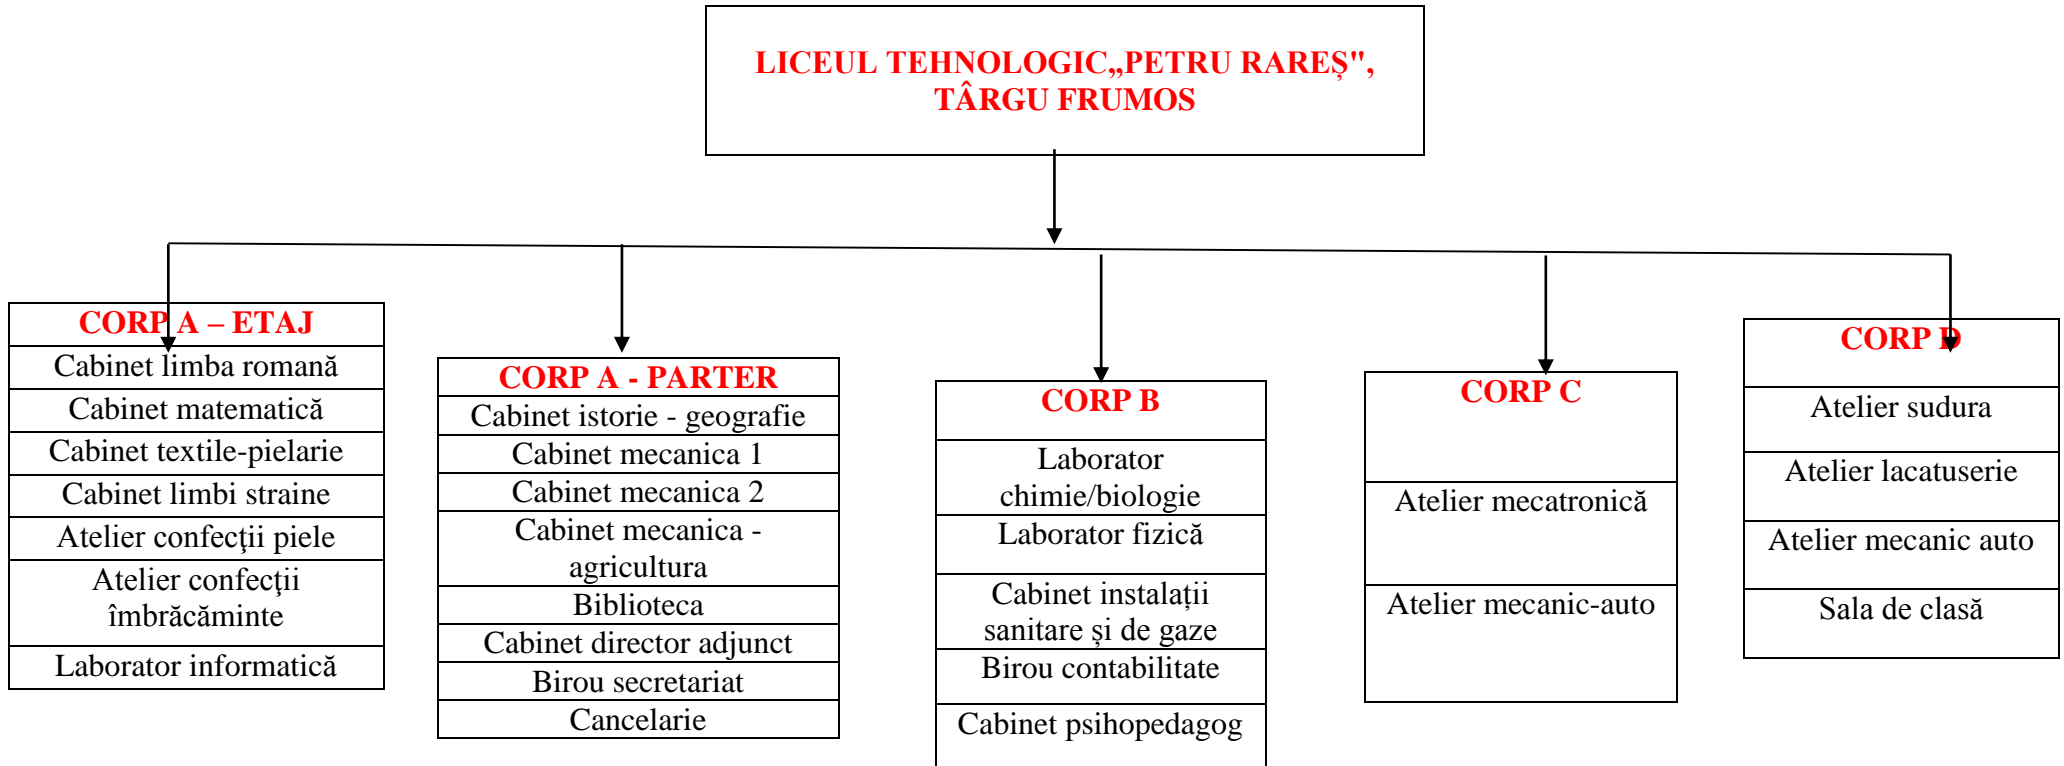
LICEUL TEHNOLOGIC„PETRU RAREŞ", TÂRGU FRUMOS

CORP A – ETAJ
Cabinet limba romană
Cabinet matematică
Cabinet textile-pielarie
Cabinet limbi straine
Atelier confecţii piele
Atelier confecţii îmbrăcăminte
Laborator informatică

CORP A - PARTER
Cabinet istorie - geografie
Cabinet mecanica 1
Cabinet mecanica 2
Cabinet mecanica - agricultura
Biblioteca
Cabinet director adjunct
Birou secretariat
Cancelarie

CORP B
Laborator chimie/biologie
Laborator fizică
Cabinet instalații sanitare şi de gaze
Birou contabilitate
Cabinet psihopedagog

CORP C
Atelier mecatronică
Atelier mecanic-auto

CORP D
Atelier sudura
Atelier lacatuserie
Atelier mecanic auto
Sala de clasă